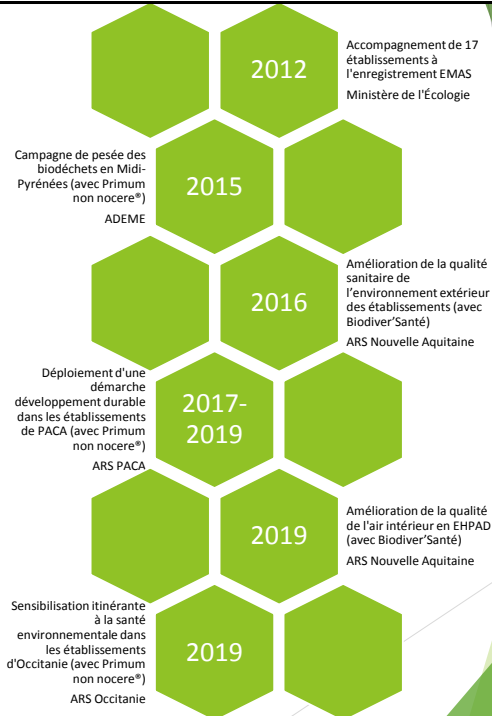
2012

Accompagnement de 17 établissements à l'enregistrement EMAS

Ministère de l'Écologie

Campagne de pesée des biodéchets en Midi-Pyrénées (avec Primum non nocere®)

ADEME

2015

Amélioration de la qualité sanitaire de l'environnement extérieur des établissements (avec Biodiver'Santé)

ARS Nouvelle Aquitaine

2016

Déploiement d'une démarche développement durable dans les établissements de PACA (avec Primum non nocere®)

ARS PACA

2017-2019

Amélioration de la qualité de l'air intérieur en EHPAD (avec Biodiver'Santé)

ARS Nouvelle Aquitaine

2019

Sensibilisation itinérante à la santé environnementale dans les établissements d'Occitanie (avec Primum non nocere®)

ARS Occitanie

2019